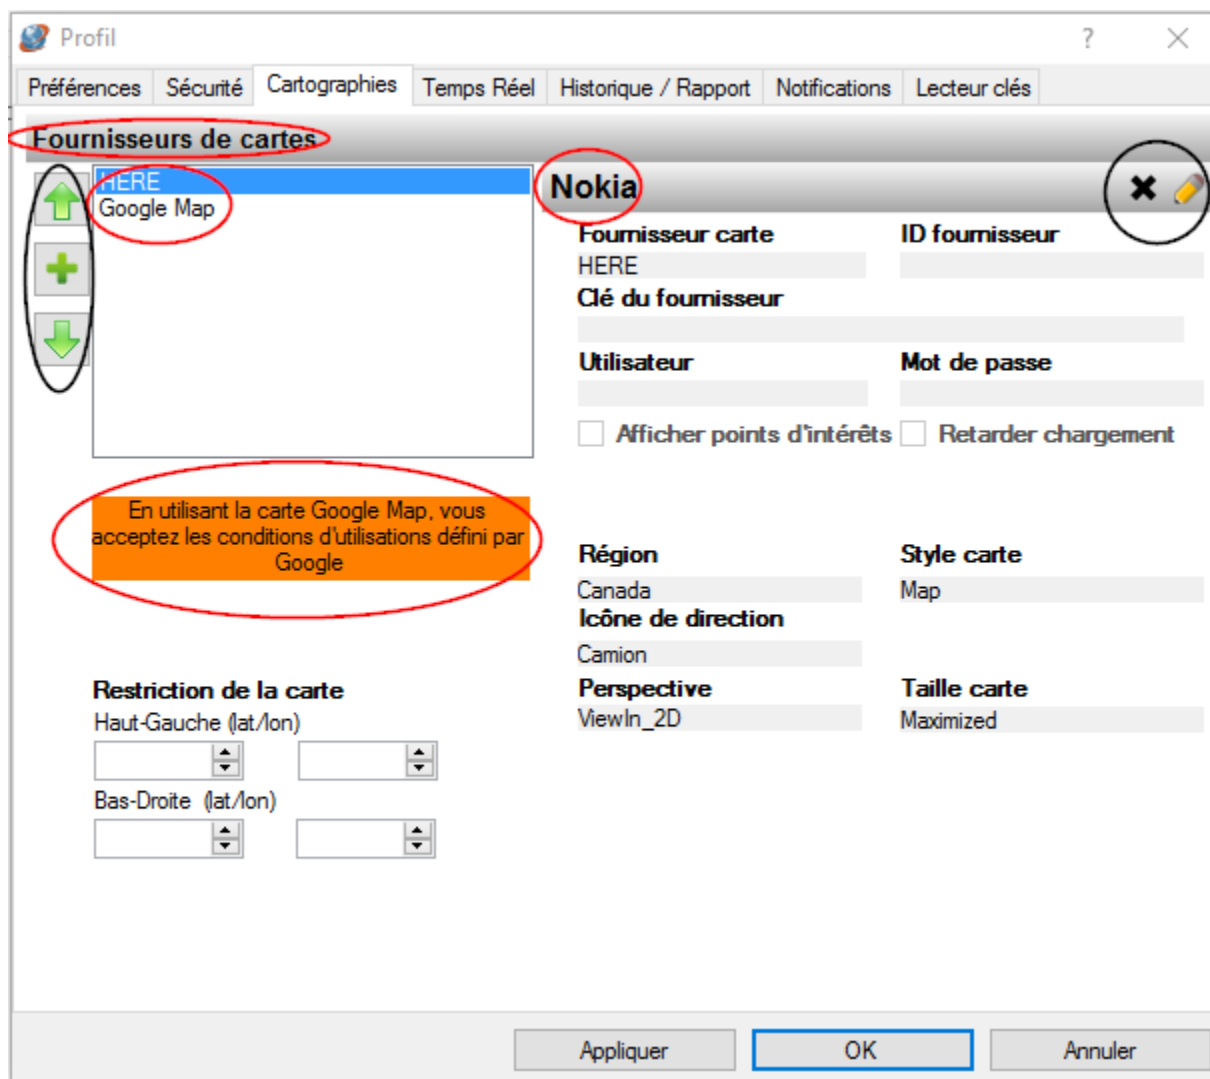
Profil

?

Préférences | Sécurité | Cartographies | Temps Réel | Historique / Rapport | Notifications | Lecteur clés

Fournisseurs de cartes

HERE
Google Map

Nokia

Fournisseur carte
HERE

ID fournisseur

Clé du fournisseur

Utilisateur

Mot de passe

Afficher points d'intérêts

Retarder chargement

En utilisant la carte Google Map, vous acceptez les conditions d'utilisations défini par Google

Région
Canada

Style carte
Map

Icône de direction
Camion

Restriction de la carte
Haut-Gauche (lat/lon)
Bas-Droite (lat/lon)

Perspective
ViewIn_2D

Taille carte
Maximized

Appliquer

OK

Annuler